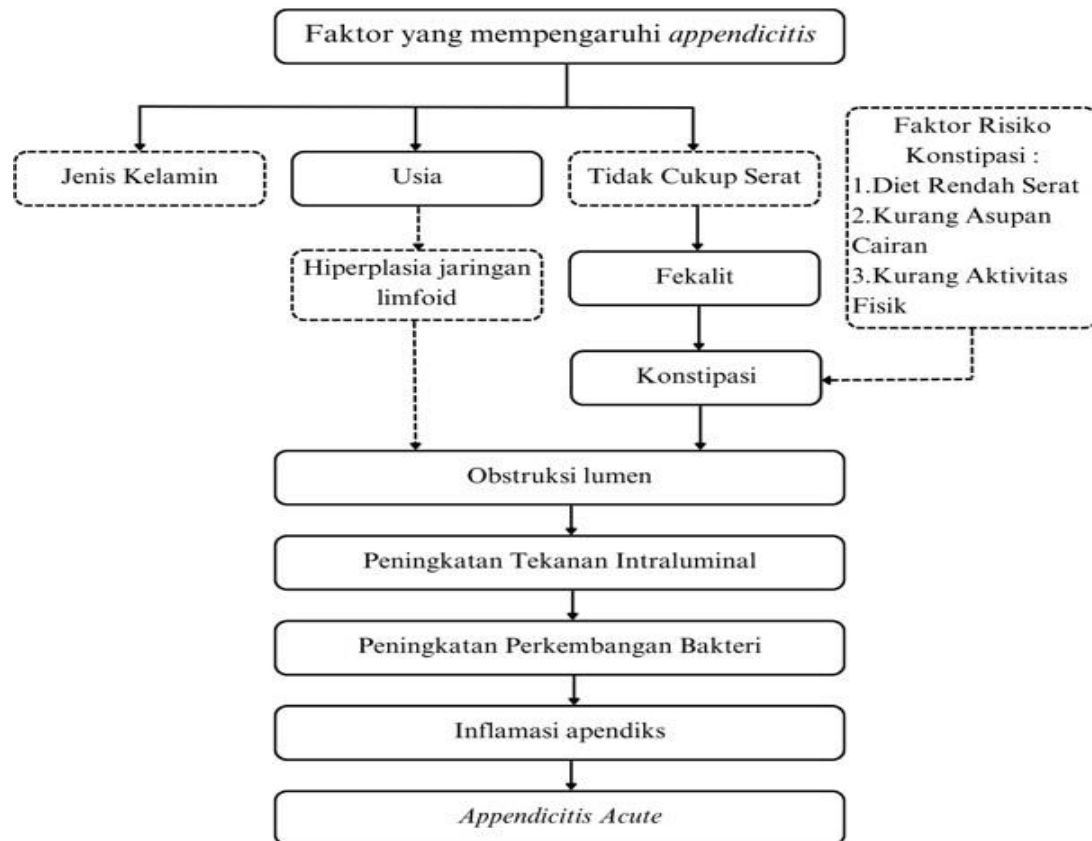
Faktor yang mempengaruhi *appendicitis*

Jenis Kelamin

Usia

Tidak Cukup Serat

Faktor Risiko Konstipasi :
1.Diet Rendah Serat
2.Kurang Asupan Cairan
3.Kurang Aktivitas Fisik

Hiperplasia jaringan limfoid

Fekalit

Konstipasi

Obstruksi lumen

Peningkatan Tekanan Intraluminal

Peningkatan Perkembangan Bakteri

Inflamasi apendiks

*Appendicitis Acute*